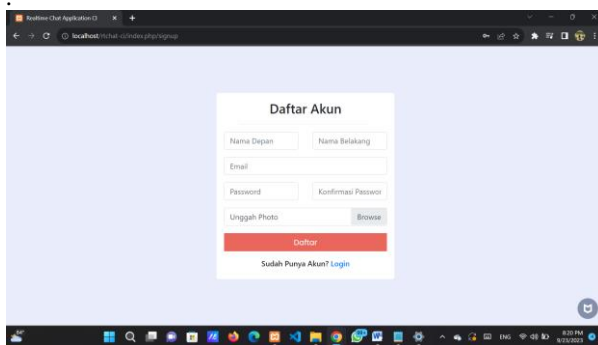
•

Realtime Chat Application CI ×

localhost/rtchat-ci/index.php/signup

Daftar Akun

Nama Depan

Nama Belakang

Email

Password

Konfirmasi Passwor

Unggah Photo

Browse

Daftar

Sudah Punya Akun? Login

ENG

8:20 PM
9/23/2023